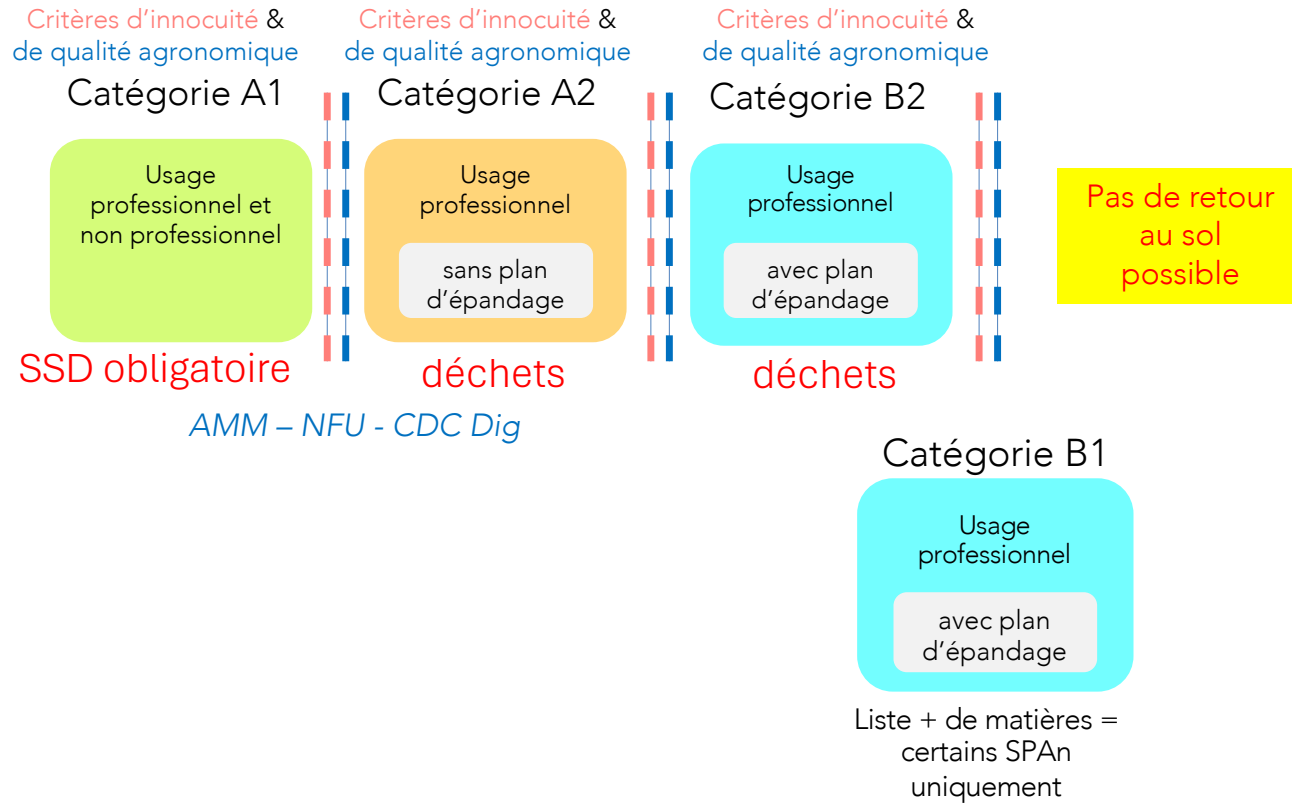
Critères d'innocuité & de qualité agronomique

Catégorie A1

Usage professionnel et non professionnel

SSD obligatoire

Critères d'innocuité & de qualité agronomique

Catégorie A2

Usage professionnel

sans plan d'épandage

déchets

Critères d'innocuité & de qualité agronomique

Catégorie B2

Usage professionnel

avec plan d'épandage

déchets

Pas de retour au sol possible

AMM – NFU - CDC Dig

Catégorie B1

Usage professionnel

avec plan d'épandage

Liste + de matières = certains SPAn uniquement